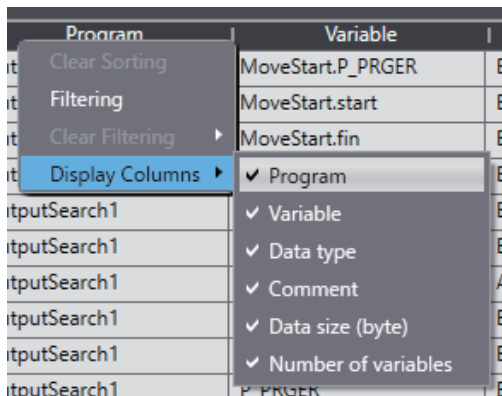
| Program | Variable | |
|---|---|---|
| it | MoveStart.P_PRGER | E |
| it | MoveStart.start | E |
| it | MoveStart.fin | E |
| it | | E |
| itputSearch1 | | E |
| itputSearch1 | | E |
| itputSearch1 | | A |
| itputSearch1 | | E |
| itputSearch1 | | E |
| itputSearch1 | P_PRGER | E |

Clear Sorting
Filtering
Clear Filtering
Display Columns

✔ Program
✔ Variable
✔ Data type
✔ Comment
✔ Data size (byte)
✔ Number of variables